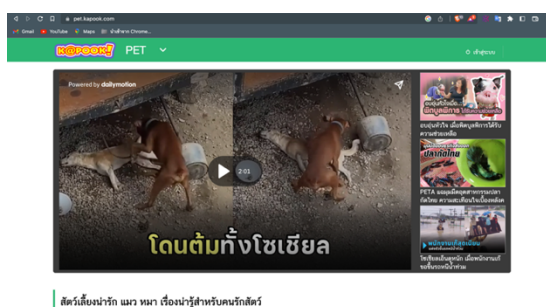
pet.kapook.com

Gmail YouTube Maps นำเข้าจาก Chrome...

KAPOOK! PET

เข้าสู่ระบบ

Powered by dailymotion

โดนต้มทั้งโซเชียล

2:01

ชนชุมหัวใจ เมื่อพิคบูลพิการได้รับความช่วยเหลือ

PETA ชมชุมพิคบูลตหาลกรรมปลากัดไทย ความสะเทือนใจเบื้องหลังค

ไซบีเรียนฮัสกี้ เมื่อพนักงานแร้ขอขี่บอกพนักงาน

สัตว์เลี้ยงน่ารัก แมว หมา เรื่องน่ารู้สำหรับคนรักสัตว์